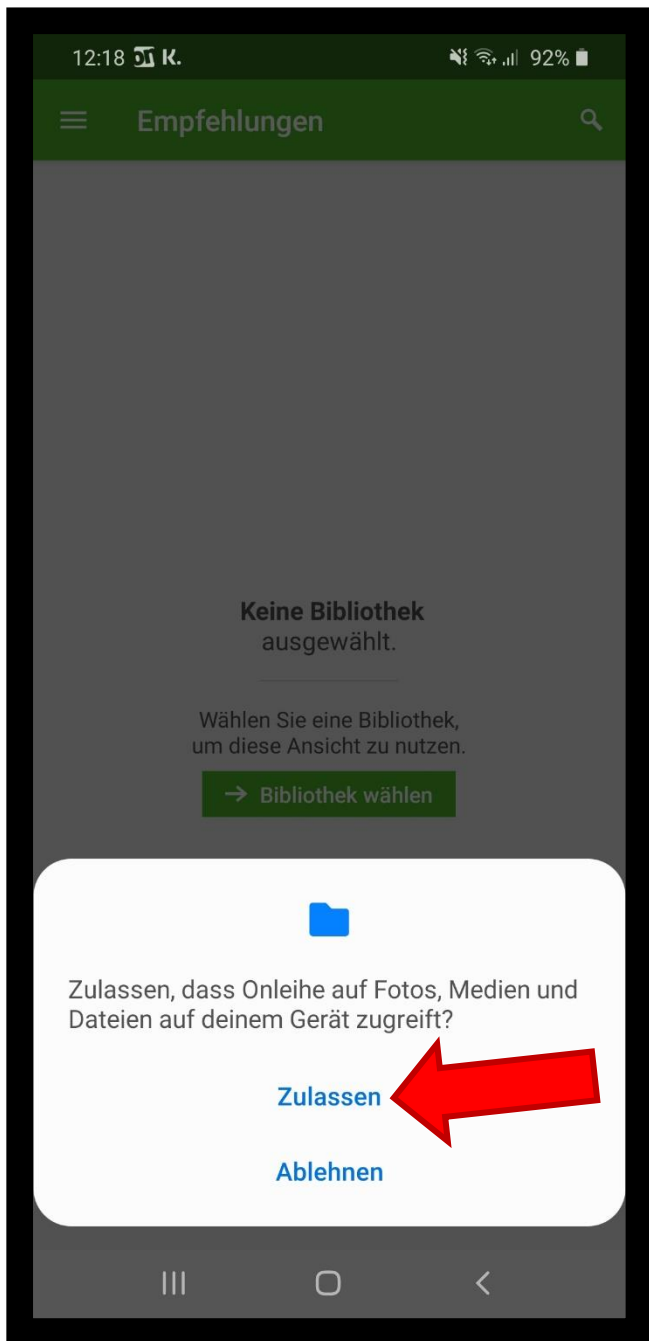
12:18 K. 92%

Empfehlungen

Keine Bibliothek ausgewählt.

Wählen Sie eine Bibliothek, um diese Ansicht zu nutzen.

→ Bibliothek wählen

Zulassen, dass Onleihe auf Fotos, Medien und Dateien auf deinem Gerät zugreift?

Zulassen

Ablehnen